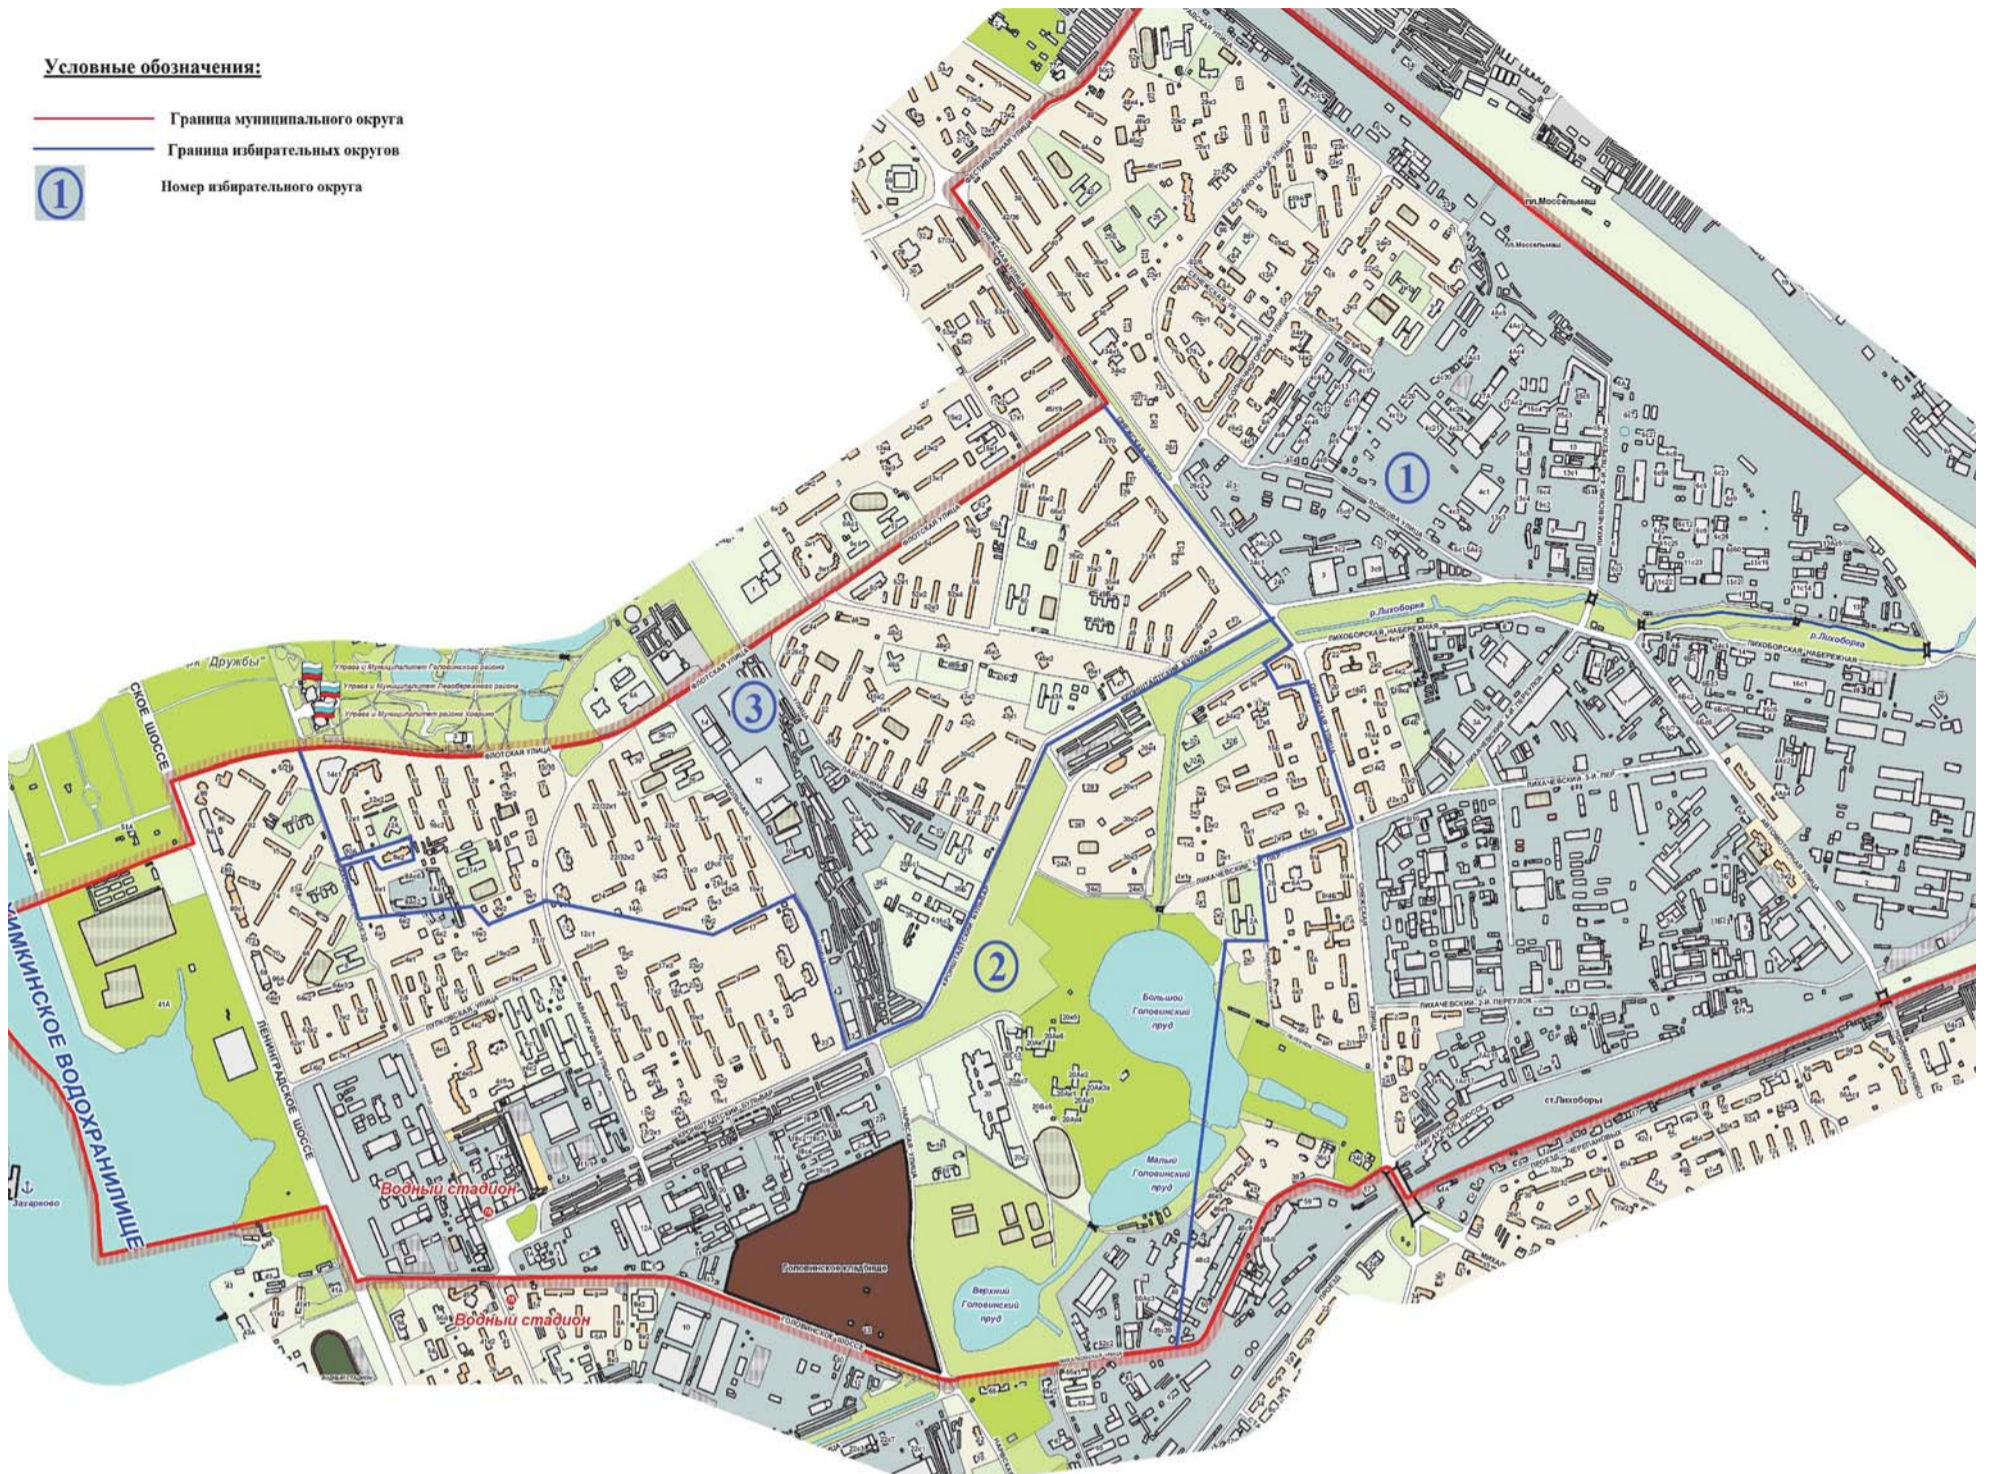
Условные обозначения:

Граница муниципального округа

Граница избирательных округов

1 Номер избирательного округа

1

2

3

пл.Моссельмаш

р.Лихоборка

ЛИХОБОРСКАЯ НАБЕРЕЖНАЯ

ФЛОТСКАЯ УЛИЦА

ЛЕНИНГРАДСКОЕ ШОССЕ

ХИМКИНСКОЕ ВОДОХРАНИЛИЩЕ

Водный стадион

Водный стадион

Большой Головинский пруд

Малый Головинский пруд

Верхний Головинский пруд

Головинское кладбище

ЛИХАЧЕВСКИЙ 2-Й ПЕРЕУЛОК

ЛИХАЧЕВСКИЙ 3-Й ПЕР.

ст.Лихоборы

ГОЛОВИНСКОЕ ШОССЕ

Захарково

41А

Управа и Муниципалитет Головинского района

Управа и Муниципалитет Левобережного района

Управа и Муниципалитет района Ховрино

Дружбы